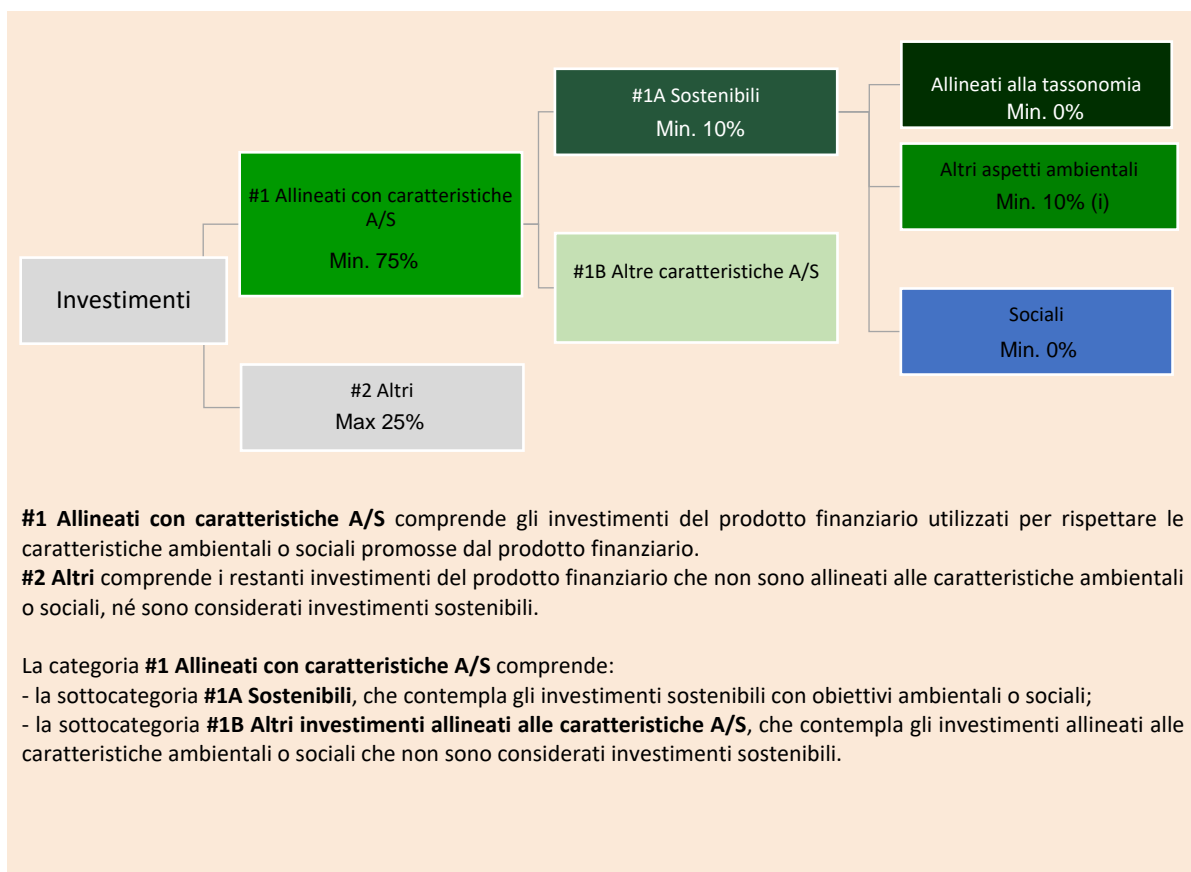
Investimenti

#1 Allineati con caratteristiche A/S
Min. 75%

#2 Altri
Max 25%

#1A Sostenibili
Min. 10%

#1B Altre caratteristiche A/S

Allineati alla tassonomia
Min. 0%

Altri aspetti ambientali
Min. 10% (i)

Sociali
Min. 0%

**#1 Allineati con caratteristiche A/S** comprende gli investimenti del prodotto finanziario utilizzati per rispettare le caratteristiche ambientali o sociali promosse dal prodotto finanziario.
**#2 Altri** comprende i restanti investimenti del prodotto finanziario che non sono allineati alle caratteristiche ambientali o sociali, né sono considerati investimenti sostenibili.

La categoria **#1 Allineati con caratteristiche A/S** comprende:
- la sottocategoria **#1A Sostenibili**, che contempla gli investimenti sostenibili con obiettivi ambientali o sociali;
- la sottocategoria **#1B Altri investimenti allineati alle caratteristiche A/S**, che contempla gli investimenti allineati alle caratteristiche ambientali o sociali che non sono considerati investimenti sostenibili.